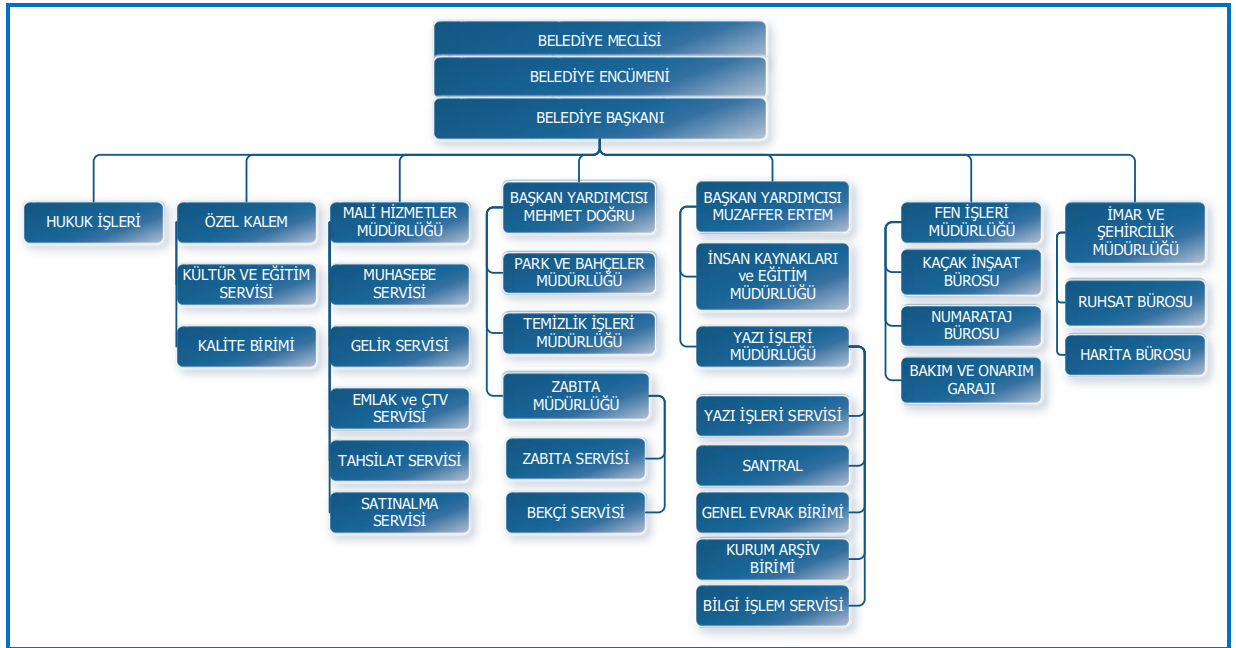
BELEDİYE MECLİSİ

BELEDİYE ENCÜMENİ

BELEDİYE BAŞKANI

HUKUK İŞLERİ

ÖZEL KALEM

KÜLTÜR VE EĞİTİM SERVİSİ

KALİTE BİRİMİ

MALİ HİZMETLER MÜDÜRLÜĞÜ

MUHASEBE SERVİSİ

GELİR SERVİSİ

EMLAK ve ÇTV SERVİSİ

TAHSİLAT SERVİSİ

SATINALMA SERVİSİ

BAŞKAN YARDIMCISI MEHMET DOĞRU

PARK VE BAHÇELER MÜDÜRLÜĞÜ

TEMİZLİK İŞLERİ MÜDÜRLÜĞÜ

ZABITA MÜDÜRLÜĞÜ

ZABITA SERVİSİ

BEKÇİ SERVİSİ

BAŞKAN YARDIMCISI MUZAFFER ERTEM

İNSAN KAYNAKLARI ve EĞİTİM MÜDÜRLÜĞÜ

YAZI İŞLERİ MÜDÜRLÜĞÜ

YAZI İŞLERİ SERVİSİ

SANTRAL

GENEL EVRAK BİRİMİ

KURUM ARŞİV BİRİMİ

BİLGİ İŞLEM SERVİSİ

FEN İŞLERİ MÜDÜRLÜĞÜ

KAÇAK İNŞAAT BÜROSU

NUMARATAJ BÜROSU

BAKIM VE ONARIM GARAJI

İMAR VE ŞEHİRCİLİK MÜDÜRLÜĞÜ

RUHSAT BÜROSU

HARİTA BÜROSU